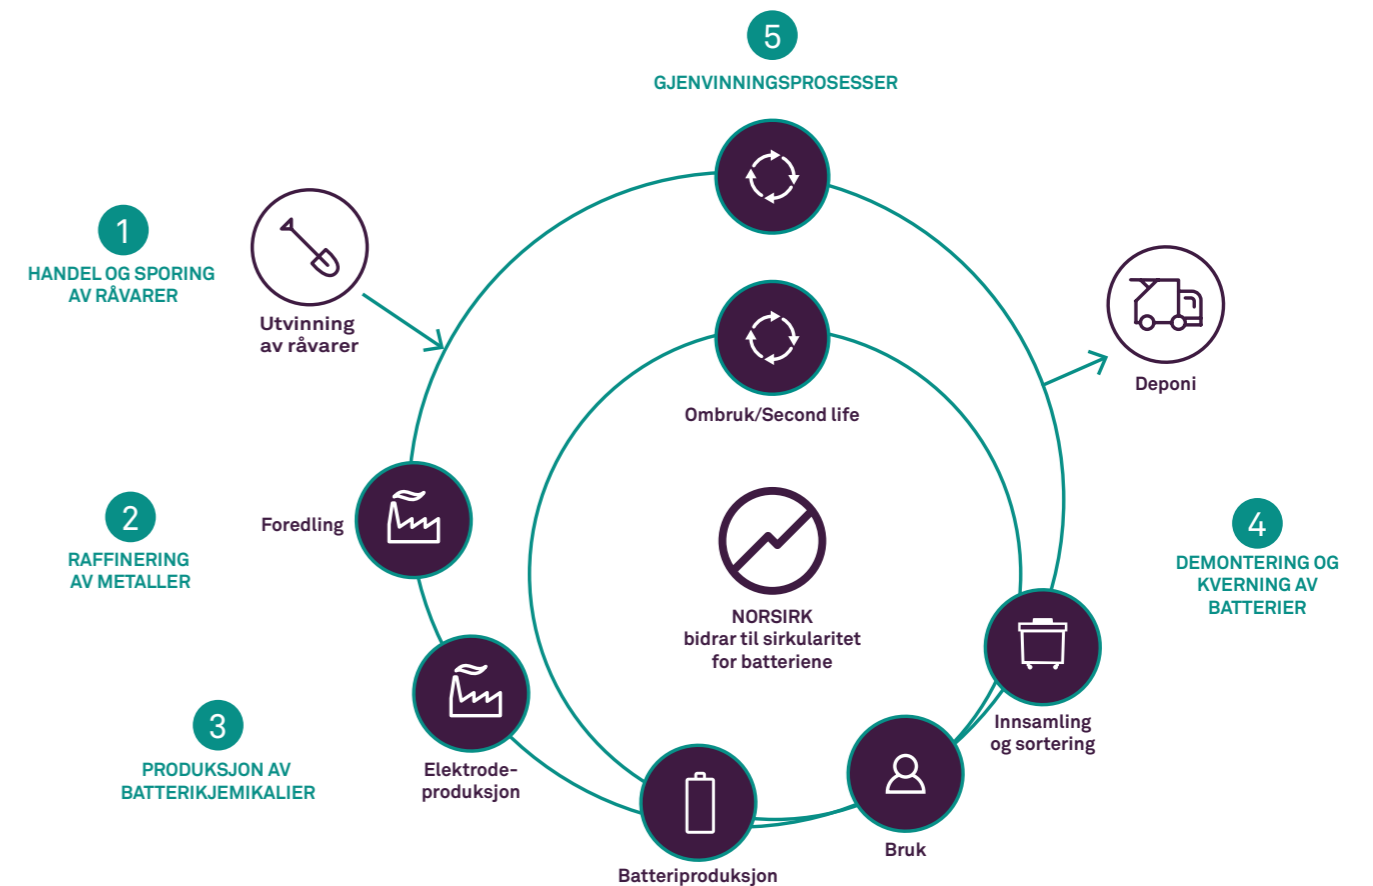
5

GJENVINNINGSPROSESSER

1

HANDEL OG SPORING AV RÅVARER

Utvinning av råvarer

Deponi

Ombruk/Second life

2

RAFFINERING AV METALLER

Foredling

NORSIRK bidrar til sirkularitet for batteriene

4

DEMONTERING OG KVERNING AV BATTERIER

Innsamling og sortering

3

PRODUKSJON AV BATTERIKJEMIKALIER

Elektrodeproduksjon

Bruk

Batteriproduksjon